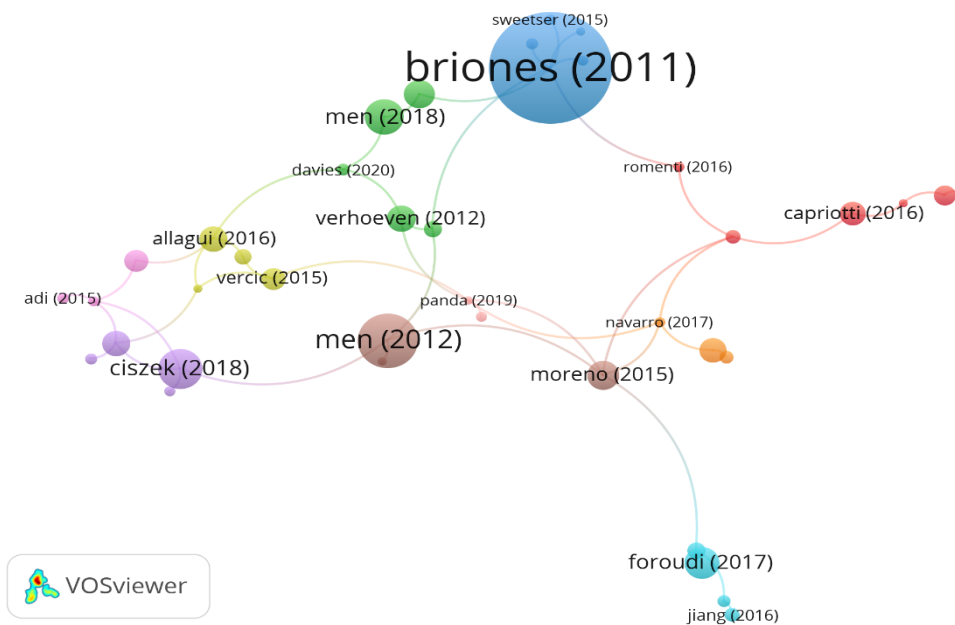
sweetser (2015)
briones (2011)
men (2018)
romenti (2016)
davies (2020)
capriotti (2016)
verhoeven (2012)
allagui (2016)
vercic (2015)
adi (2015)
panda (2019)
navarro (2017)
men (2012)
ciszek (2018)
moreno (2015)
foroudi (2017)
jiang (2016)
VOSviewer